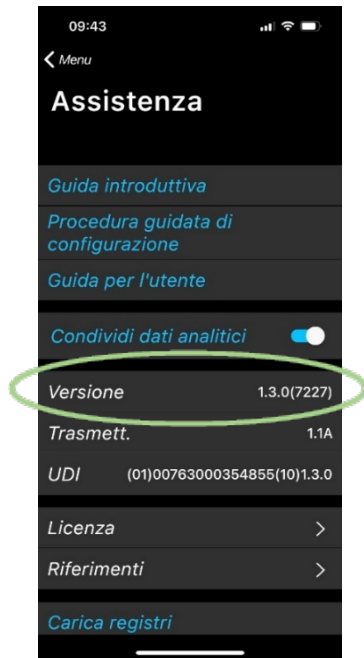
09:43

Menu

Assistenza

Guida introduttiva

Procedura guidata di configurazione

Guida per l'utente

Condividi dati analitici

Versione 1.3.0(7227)

Trasmett. 1.1A

UDI (01)00763000354855(10)1.3.0

Licenza

Riferimenti

Carica registri